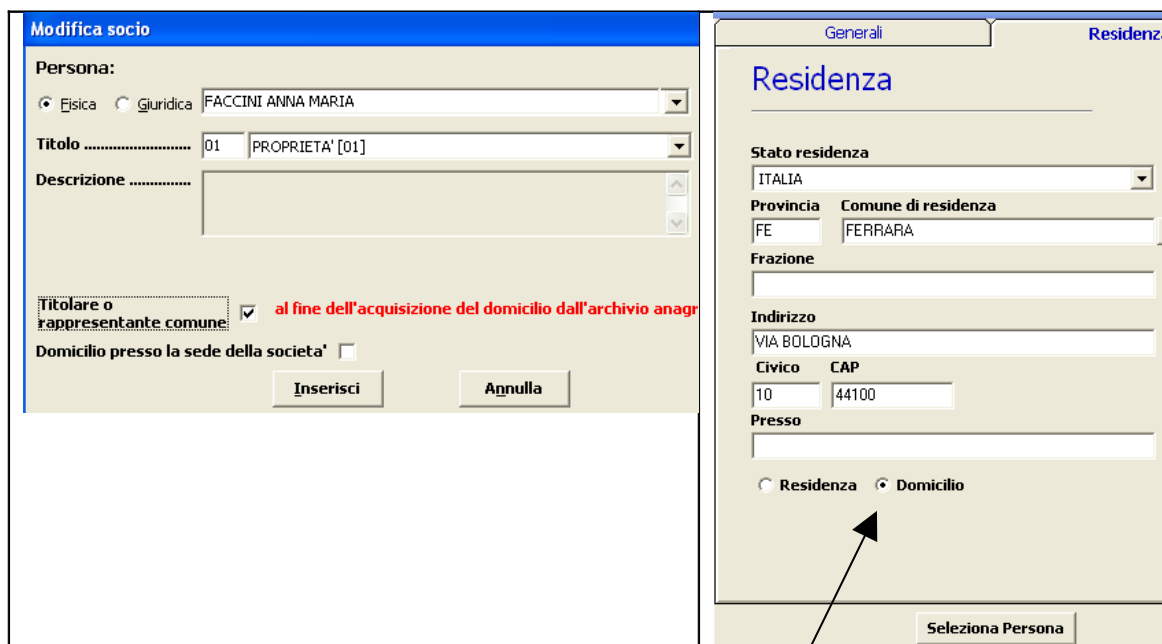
Modifica socio

Persona:

Fisica Giuridica FACCINI ANNA MARIA

Titolo .......................... 01 PROPRIETA' [01]

Descrizione ..............

Titolare o rappresentante comune al fine dell'acquisizione del domicilio dall'archivio anagr

Domicilio presso la sede della societa'

Inserisci Annulla

Generali Residenza

Residenza

Stato residenza
ITALIA

Provincia Comune di residenza
FE FERRARA

Frazione

Indirizzo
VIA BOLOGNA

Civico CAP
10 44100

Presso

Residenza Domicilio

Seleziona Persona